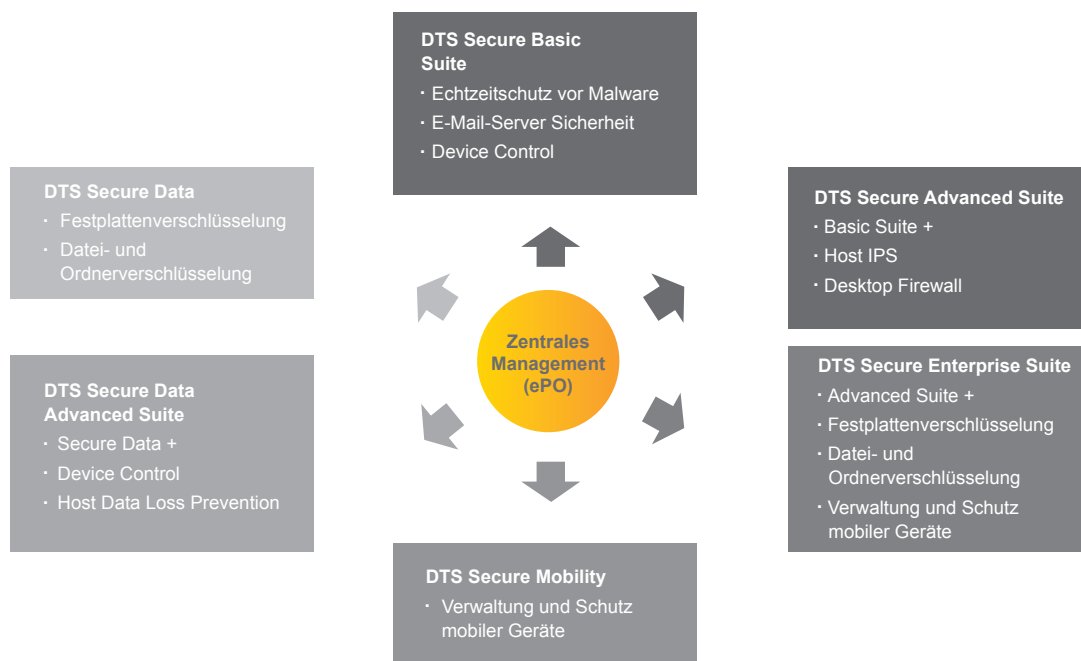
DTS Secure Basic Suite
· Echtzeitschutz vor Malware
· E-Mail-Server Sicherheit
· Device Control

DTS Secure Data
· Festplattenverschlüsselung
· Datei- und Ordnerverschlüsselung

DTS Secure Advanced Suite
· Basic Suite +
· Host IPS
· Desktop Firewall

Zentrales Management (ePO)

DTS Secure Data Advanced Suite
· Secure Data +
· Device Control
· Host Data Loss Prevention

DTS Secure Enterprise Suite
· Advanced Suite +
· Festplattenverschlüsselung
· Datei- und Ordnerverschlüsselung
· Verwaltung und Schutz mobiler Geräte

DTS Secure Mobility
· Verwaltung und Schutz mobiler Geräte